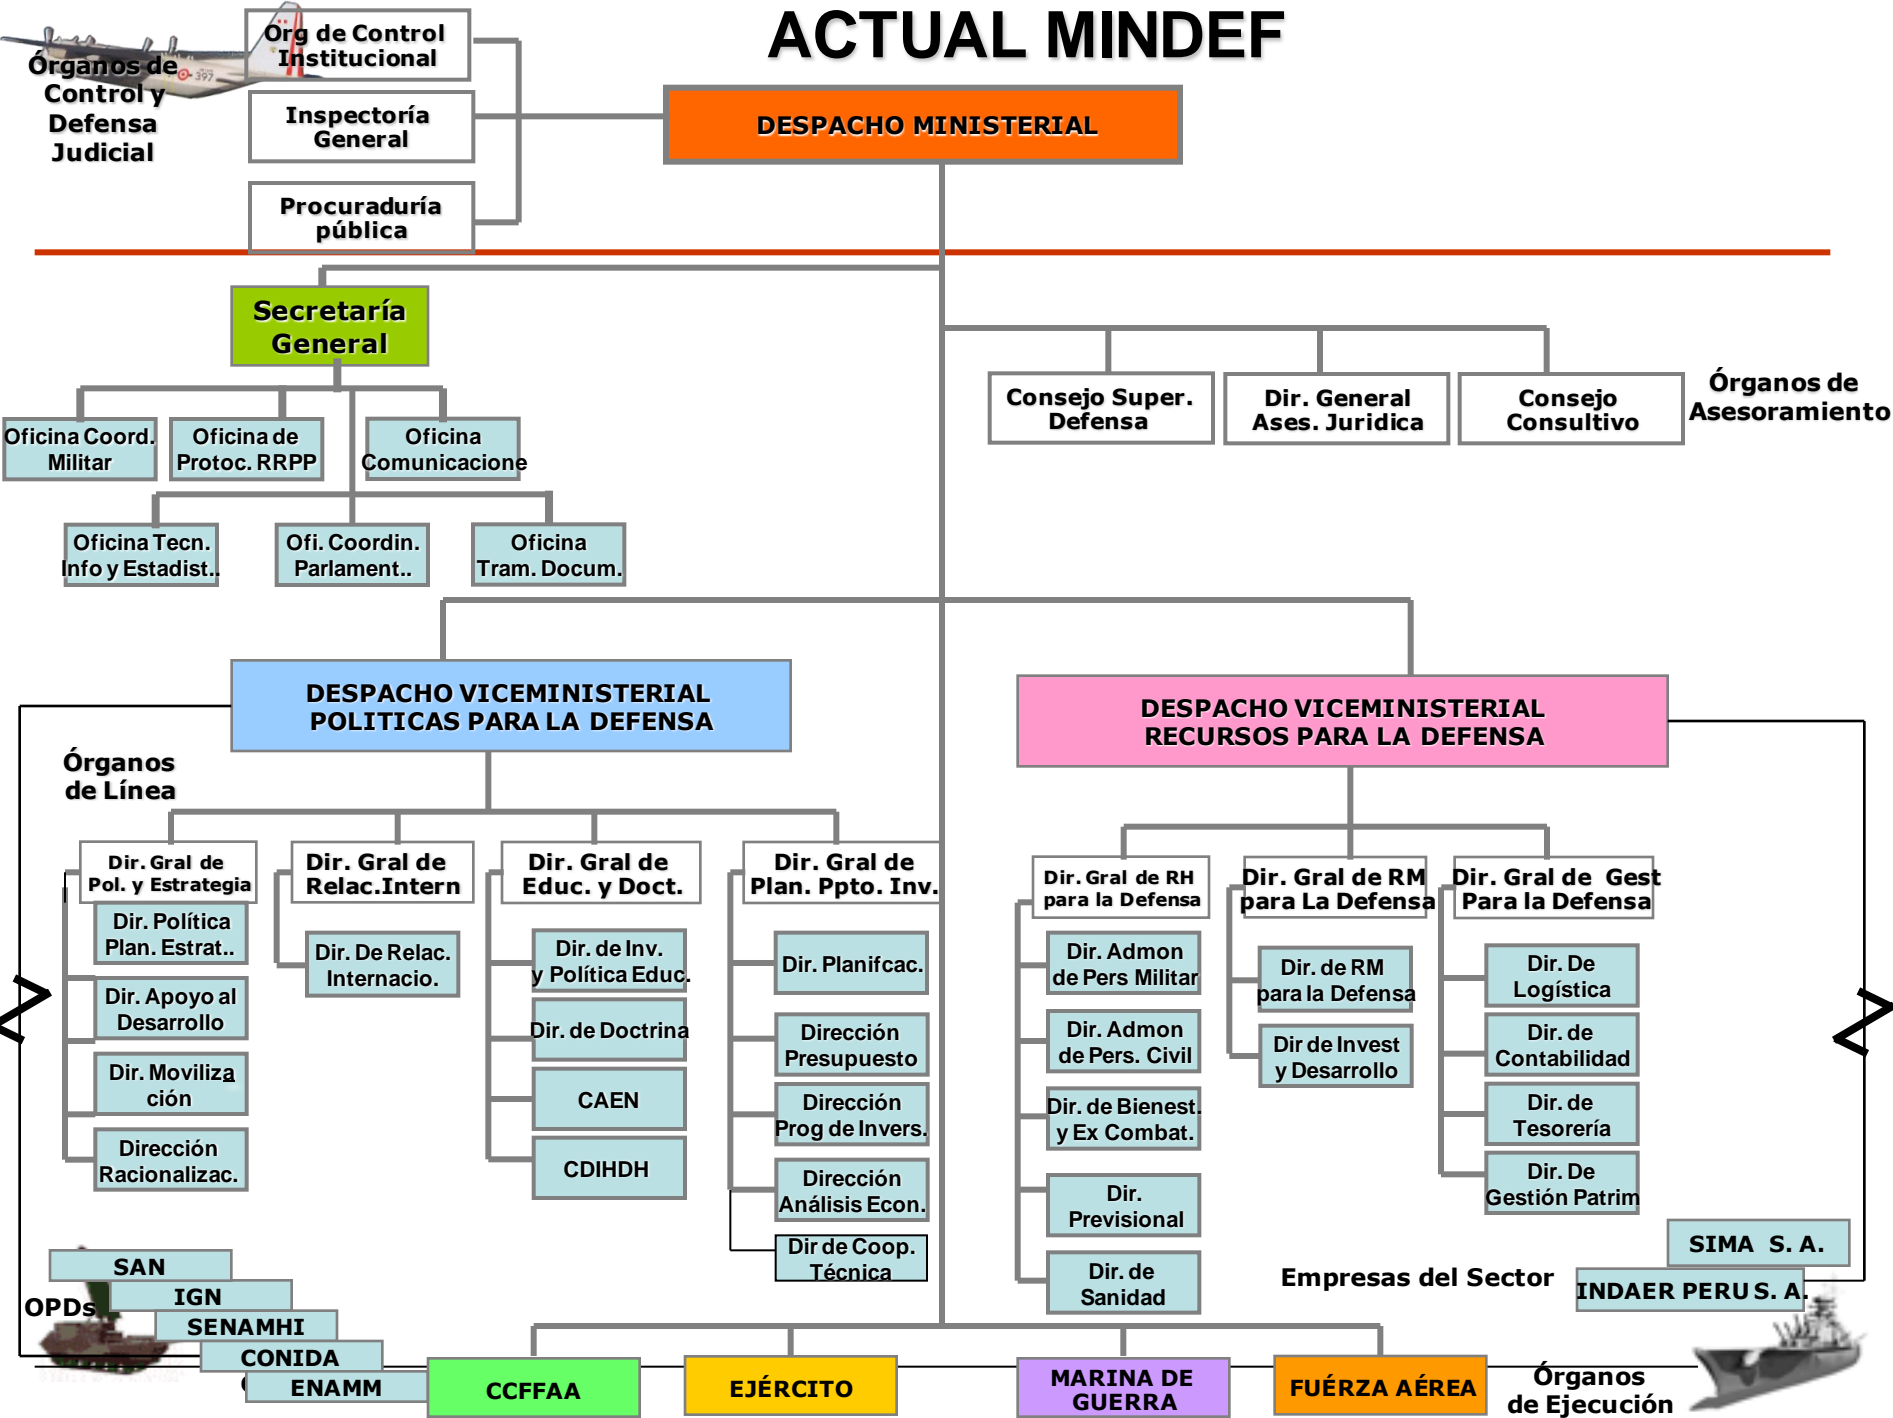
ACTUAL MINDEF

Órganos de Control y Defensa Judicial

Org de Control Institucional

Inspectoría General

Procuraduría pública

DESPACHO MINISTERIAL

Secretaría General

Oficina Coord. Militar

Oficina de Protoc. RRPP

Oficina Comunicacione

Oficina Tecn. Info y Estadist..

Ofi. Coordin. Parlament..

Oficina Tram. Docum.

Consejo Super. Defensa

Dir. General Ases. Juridica

Consejo Consultivo

Órganos de Asesoramiento

DESPACHO VICEMINISTERIAL POLITICAS PARA LA DEFENSA

DESPACHO VICEMINISTERIAL RECURSOS PARA LA DEFENSA

Órganos de Línea

Dir. Gral de Pol. y Estrategia

Dir. Política Plan. Estrat..

Dir. Apoyo al Desarrollo

Dir. Moviliza ción

Dirección Racionalizac.

Dir. Gral de Relac.Intern

Dir. De Relac. Internacio.

Dir. Gral de Educ. y Doct.

Dir. de Inv. y Política Educ.

Dir. de Doctrina

CAEN

CDIHDH

Dir. Gral de Plan. Ppto. Inv.

Dir. Planifcac.

Dirección Presupuesto

Dirección Prog de Invers.

Dirección Análisis Econ.

Dir de Coop. Técnica

Dir. Gral de RH para la Defensa

Dir. Admon de Pers Militar

Dir. Admon de Pers. Civil

Dir. de Bienest. y Ex Combat.

Dir. Previsional

Dir. de Sanidad

Dir. Gral de RM para La Defensa

Dir. de RM para la Defensa

Dir de Invest y Desarrollo

Dir. Gral de Gest Para la Defensa

Dir. De Logística

Dir. de Contabilidad

Dir. de Tesorería

Dir. De Gestión Patrim

SIMA S. A.

INDAER PERU S. A.

Empresas del Sector

OPDs

SAN

IGN

SENAMHI

CONIDA

ENAMM

CCFFAA

EJÉRCITO

MARINA DE GUERRA

FUÉRZA AÉREA

Órganos de Ejecución